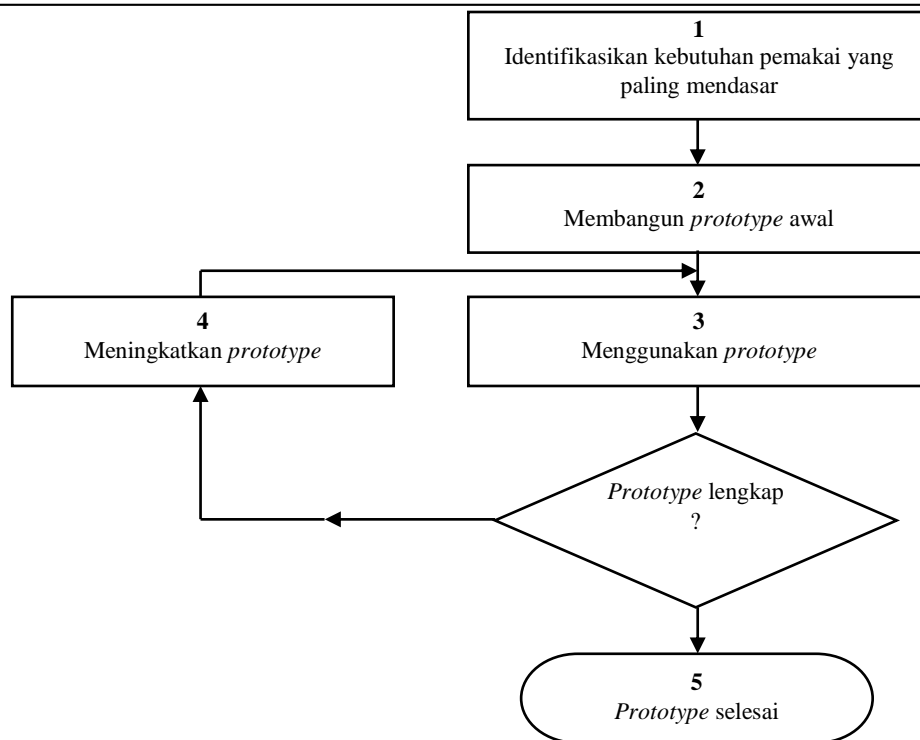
**1**
Identifikasikan kebutuhan pemakai yang paling mendasar

**2**
Membangun *prototype* awal

**4**
Meningkatkan *prototype*

**3**
Menggunakan *prototype*

*Prototype* lengkap ?

**5**
*Prototype* selesai